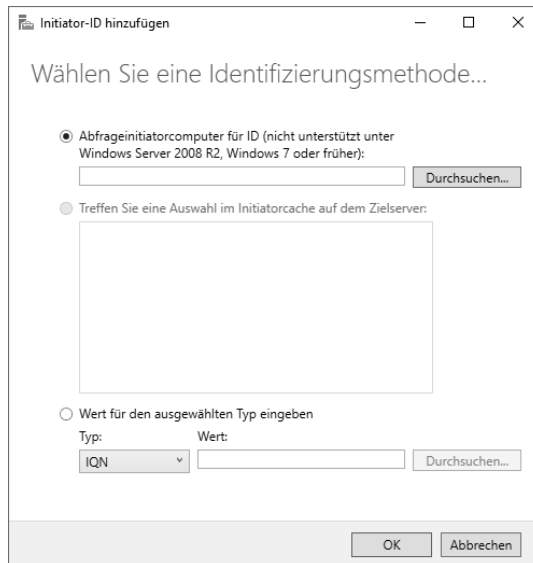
Initiator-ID hinzufügen

Wählen Sie eine Identifizierungsmethode...

Abfrageinitiatorcomputer für ID (nicht unterstützt unter Windows Server 2008 R2, Windows 7 oder früher):

Durchsuchen...

Treffen Sie eine Auswahl im Initiatorcache auf dem Zielserver:

Wert für den ausgewählten Typ eingeben

Typ:

Wert:

IQN

Durchsuchen...

OK

Abbrechen